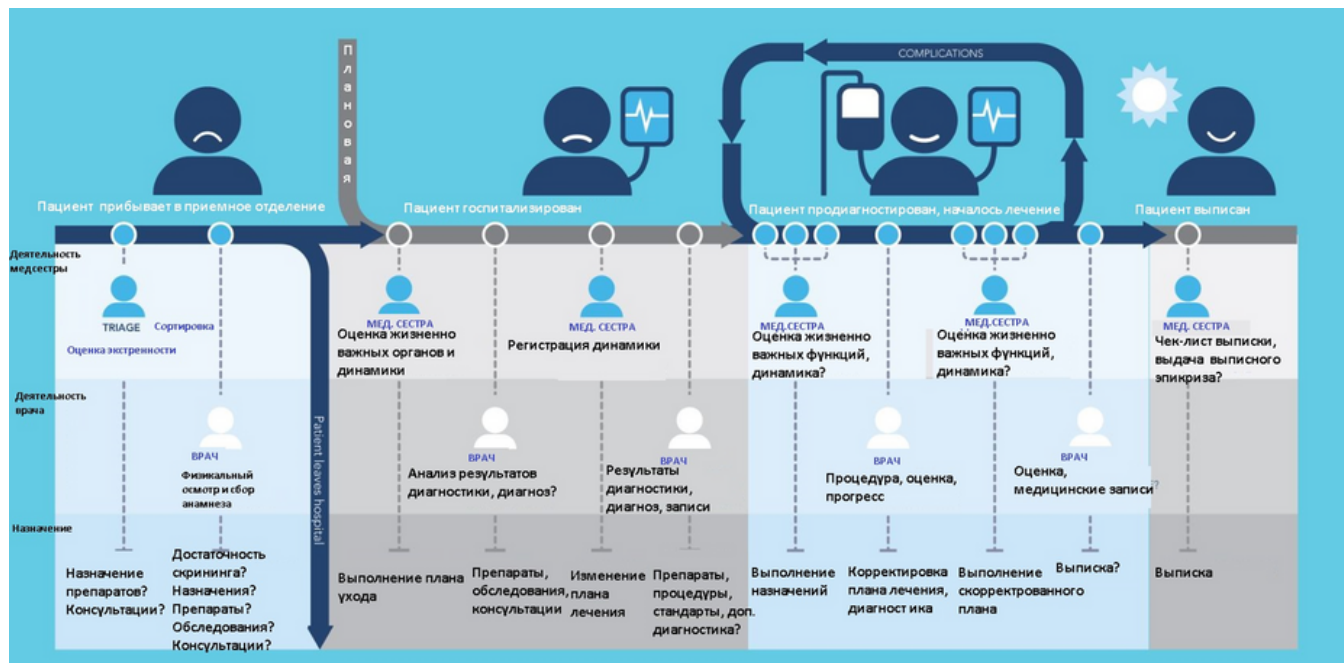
COMPLICATIONS

Плановая

Пациент прибывает в приемное отделение

Пациент госпитализирован

Пациент продиагностирован, началось лечение

Пациент выписан

Деятельность медсестры

TRIAGE

Сортировка

Оценка экстренности

МЕД. СЕСТРА
Оценка жизненно важных органов и динамики

МЕД. СЕСТРА
Регистрация динамики

МЕД.СЕСТРА
Оценка жизненно важных функций, динамика?

МЕД.СЕСТРА
Оценка жизненно важных функций, динамика?

МЕД. СЕСТРА
Чек-лист выписки, выдача выписного эпикриза?

Деятельность врача

ВРАЧ
Физикальный осмотр и сбор анамнеза

Patient leaves hospital

ВРАЧ
Анализ результатов диагностики, диагноз?

ВРАЧ
Результаты диагностики, диагноз, записи

ВРАЧ
Процедура, оценка, прогресс

ВРАЧ
Оценка, медицинские записи

Назначение

Назначение препаратов? Консультации?

Достаточность скрининга? Назначения? Препараты? Обследования? Консультации?

Выполнение плана ухода

Препараты, обследования, консультации

Изменение плана лечения

Препараты, процедуры, стандарты, доп. диагностика?

Выполнение назначений

Корректировка плана лечения, диагност ика

Выполнение скорректированного плана

Выписка?

Выписка